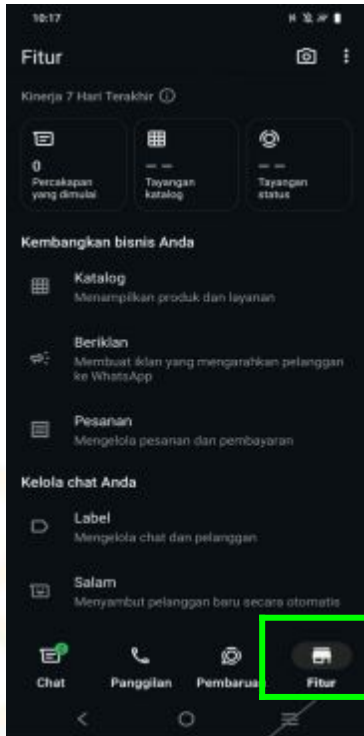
10:17

Fitur

Kinerja 7 Hari Terakhir ⓘ

0
Percakapan yang dimulai

– –
Tayangan katalog

– –
Tayangan status

Kembangkan bisnis Anda

Katalog
Menampilkan produk dan layanan

Beriklan
Membuat iklan yang mengarahkan pelanggan ke WhatsApp

Pesanan
Mengelola pesanan dan pembayaran

Kelola chat Anda

Label
Mengelola chat dan pelanggan

Salam
Menyambut pelanggan baru secara otomatis

Chat
Panggilan
Pembarua
Fitur